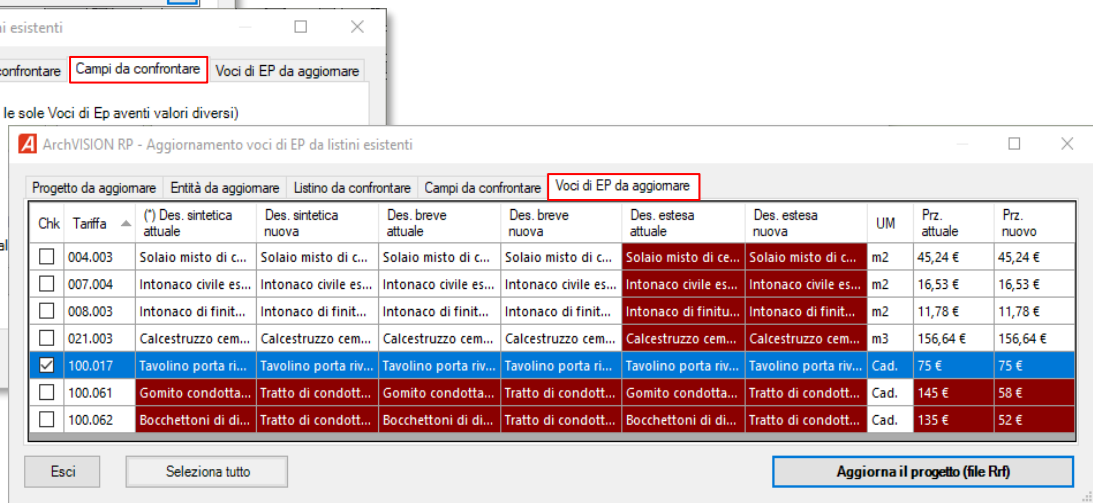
i esistenti

onfrontare | Campi da confrontare | Voci di EP da aggiornare

le sole Voci di Ep aventi valori diversi)

al

ArchVISION RP - Aggiornamento voci di EP da listini esistenti

Progetto da aggiornare | Entità da aggiornare | Listino da confrontare | Campi da confrontare | Voci di EP da aggiornare

| Chk | Tariffa | (*) Des. sintetica attuale | Des. sintetica nuova | Des. breve attuale | Des. breve nuova | Des. estesa attuale | Des. estesa nuova | UM | Prz. attuale | Prz. nuovo |
|---|---|---|---|---|---|---|---|---|---|---|
| ☐ | 004.003 | Solaio misto di c... | Solaio misto di c... | Solaio misto di c... | Solaio misto di c... | Solaio misto di ce... | Solaio misto di ce... | m2 | 45,24 € | 45,24 € |
| ☐ | 007.004 | Intonaco civile es... | Intonaco civile es... | Intonaco civile es... | Intonaco civile es... | Intonaco civile es... | Intonaco civile es... | m2 | 16,53 € | 16,53 € |
| ☐ | 008.003 | Intonaco di finit... | Intonaco di finit... | Intonaco di finit... | Intonaco di finit... | Intonaco di finitu... | Intonaco di finitu... | m2 | 11,78 € | 11,78 € |
| ☐ | 021.003 | Calcestruzzo cem... | Calcestruzzo cem... | Calcestruzzo cem... | Calcestruzzo cem... | Calcestruzzo cem... | Calcestruzzo cem... | m3 | 156,64 € | 156,64 € |
| ☑ | 100.017 | Tavolino porta ri... | Tavolino porta riv... | Tavolino porta riv... | Tavolino porta ri... | Tavolino porta riv... | Tavolino porta riv... | Cad. | 75 € | 75 € |
| ☐ | 100.061 | Gomito condotta... | Tratto di condott... | Gomito condotta... | Tratto di condott... | Gomito condotta... | Tratto di condott... | Cad. | 145 € | 58 € |
| ☐ | 100.062 | Bocchettoni di di... | Tratto di condott... | Bocchettoni di di... | Tratto di condott... | Bocchettoni di di... | Tratto di condott... | Cad. | 135 € | 52 € |

Esci | Seleziona tutto | Aggiorna il progetto (file Rrf)